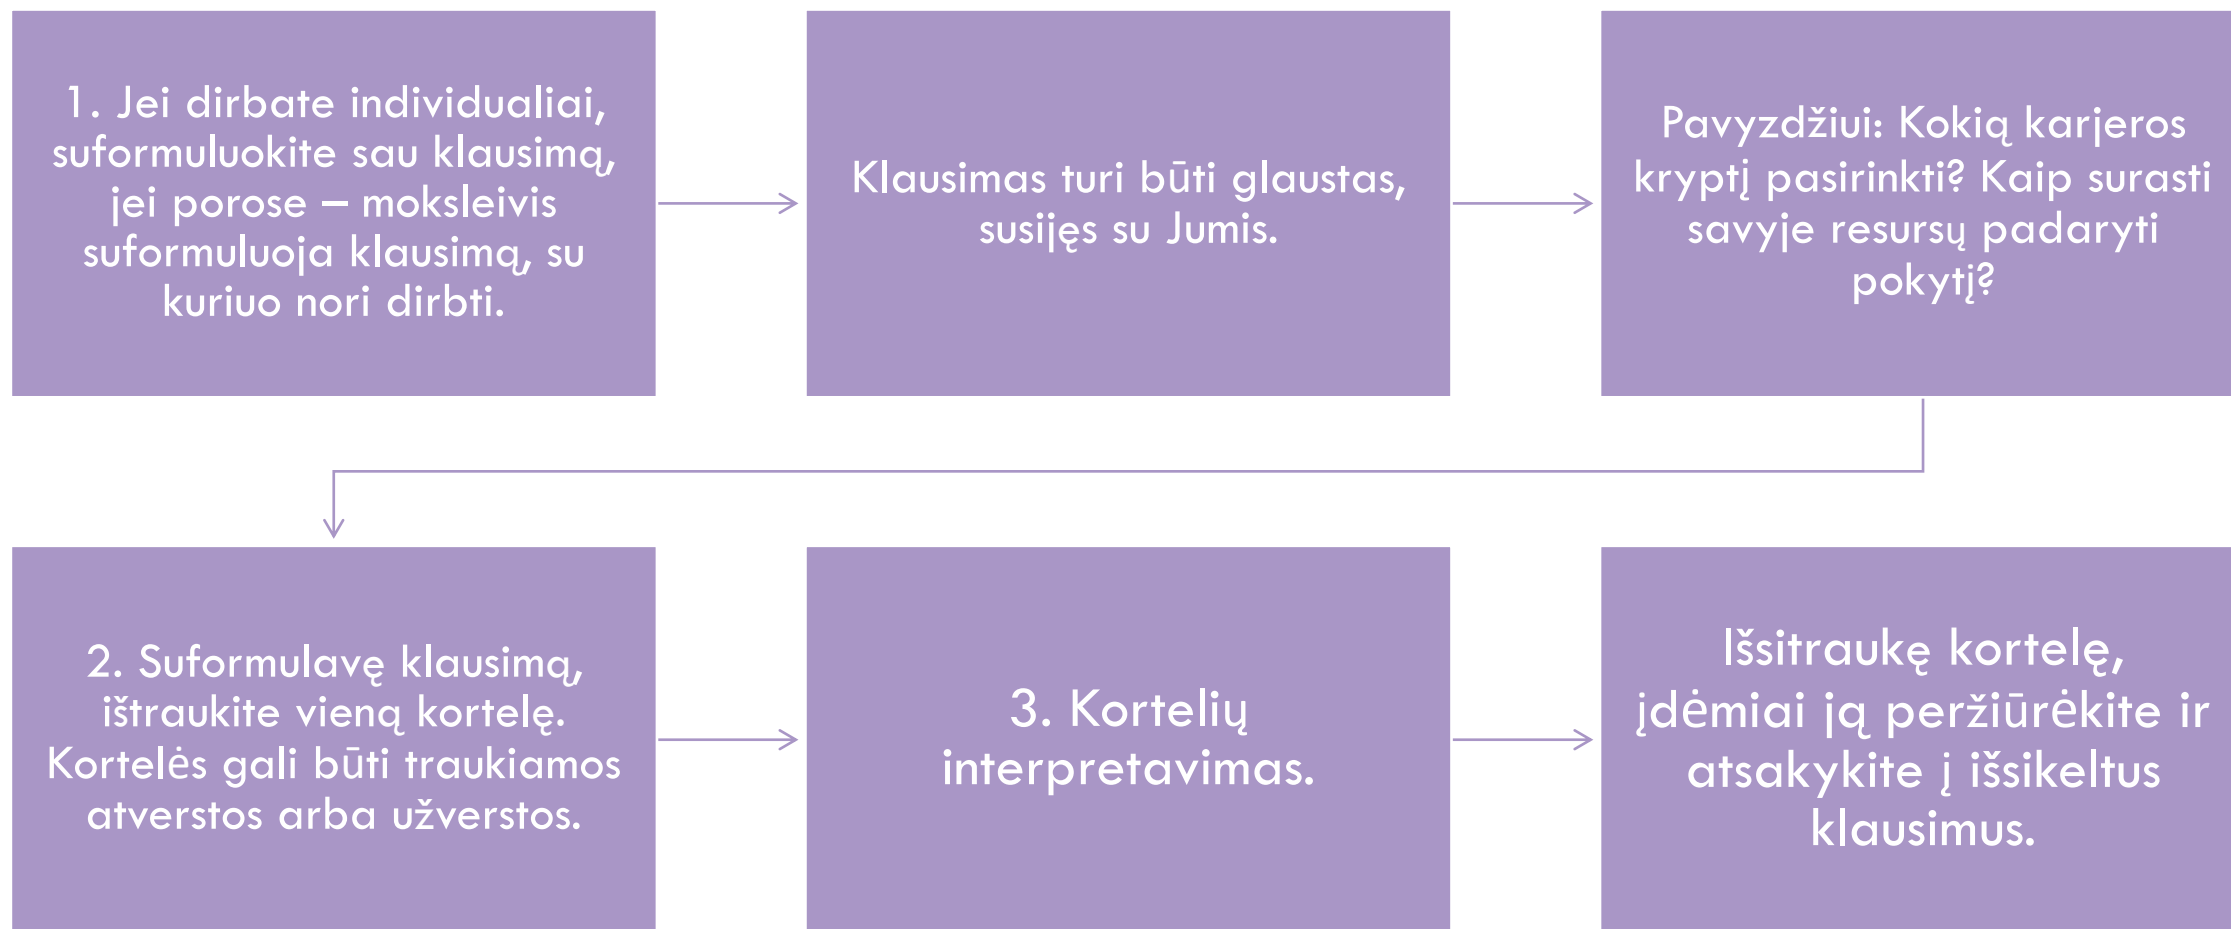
1. Jei dirbate individualiai, suformuluokite sau klausimą, jei porose – moksleivis suformuluoja klausimą, su kuriuo nori dirbti.

Klausimas turi būti glaustas, susijęs su Jumis.

Pavyzdžiui: Kokią karjeros kryptį pasirinkti? Kaip surasti savyje resursų padaryti pokytį?

2. Suformulavę klausimą, ištraukite vieną kortelę. Kortelės gali būti traukiamos atverstos arba užverstos.

3. Kortelių interpretavimas.

Išsitraukę kortelę, įdėmiai ją peržiūrėkite ir atsakykite į išsikeltus klausimus.